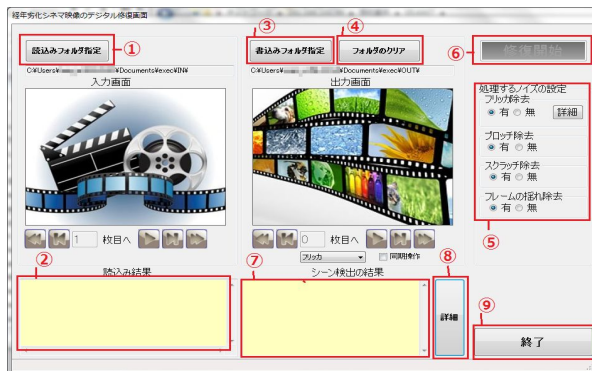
経年劣化シネマ映像のデジタル修復画面

読込みフォルダ指定 ①

C:¥Users¥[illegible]¥Documents¥exec¥IN¥

入力画面

1 枚目へ

② 読込み結果

③ 書込みフォルダ指定

④ フォルダのクリア

C:¥Users¥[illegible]¥Documents¥exec¥OUT¥

出力画面

0 枚目へ

フリッカ

同期操作

⑦ シーン検出の結果

⑧

詳細

⑥ 修復開始

処理するノイズの設定

フリッカ除去

有 無 詳細

ブロッチ除去

有 無

スクラッチ除去

有 無

フレームの揺れ除去

有 無

⑤

⑨

終了